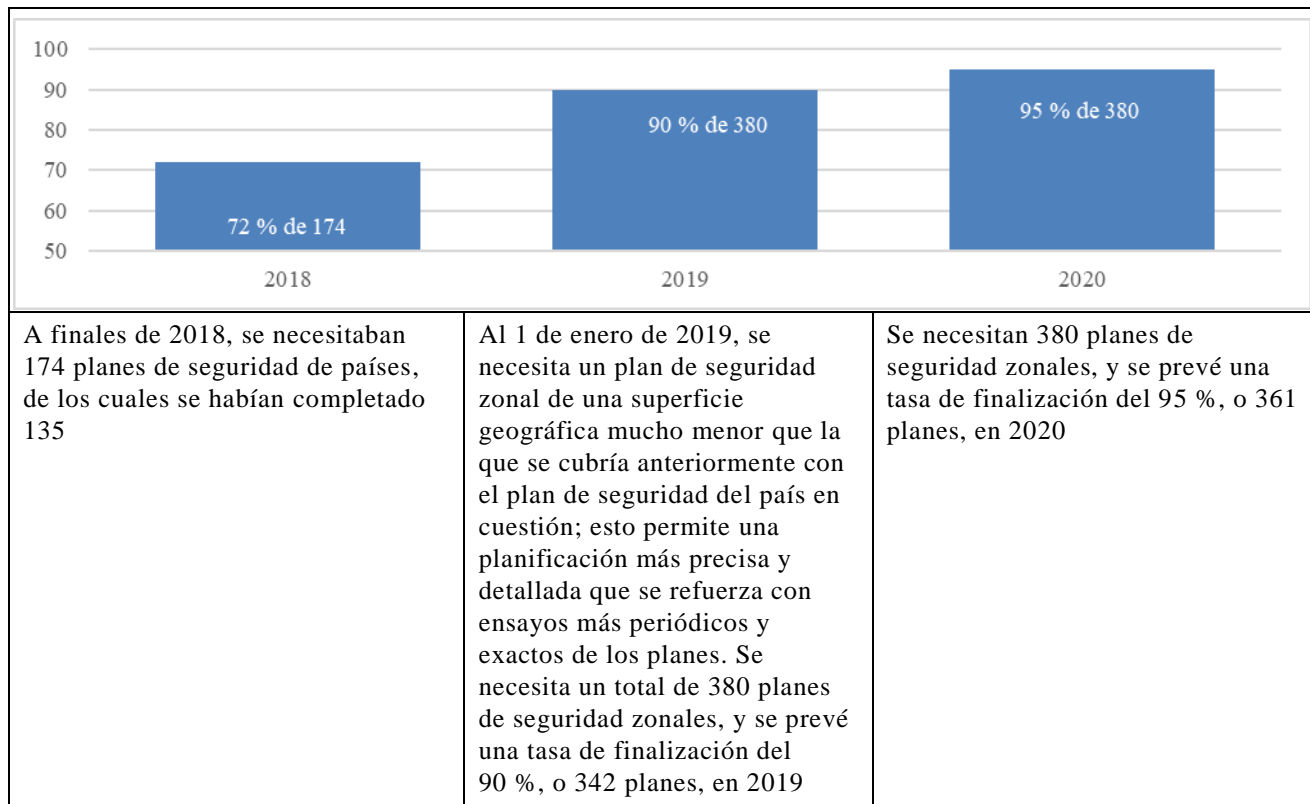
100
90
80
70
60
50

72 % de 174
90 % de 380
95 % de 380

2018
2019
2020

| A finales de 2018, se necesitaban 174 planes de seguridad de países, de los cuales se habían completado 135 | Al 1 de enero de 2019, se necesita un plan de seguridad zonal de una superficie geográfica mucho menor que la que se cubría anteriormente con el plan de seguridad del país en cuestión; esto permite una planificación más precisa y detallada que se refuerza con ensayos más periódicos y exactos de los planes. Se necesita un total de 380 planes de seguridad zonales, y se prevé una tasa de finalización del 90 %, o 342 planes, en 2019 | Se necesitan 380 planes de seguridad zonales, y se prevé una tasa de finalización del 95 %, o 361 planes, en 2020 |
|---|---|---|